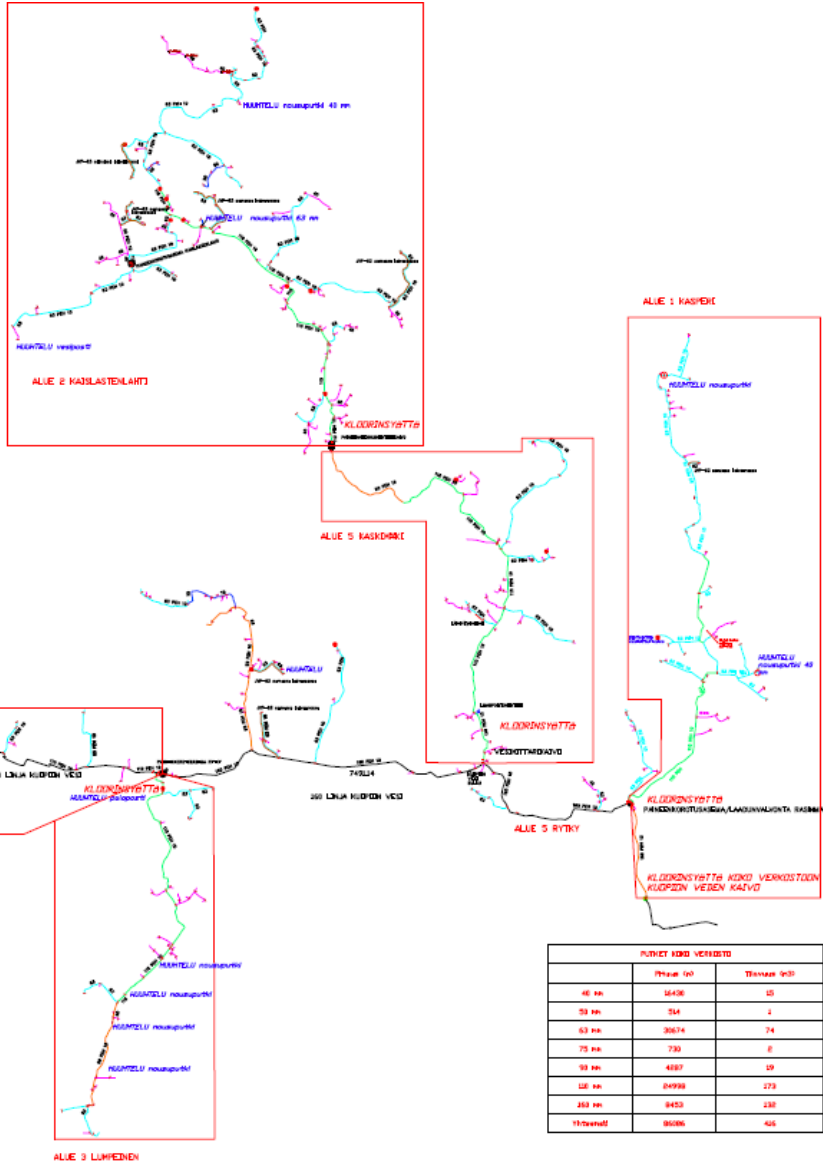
HUUHTELU nousuputki 40 mm

HUUHTELU nousuputki 63 mm

HUUHTELU vesiposti

ALUE 2 KAISLASTENLAHTI

KLOORINSYÖTTÖ

ALUE 1 KASPERI

HUUHTELU nousuputki

HUUHTELU nousuputki 40 mm

ALUE 5 KASKIMÄKI

HUUHTELU

KLOORINSYÖTTÖ

VESIOTTAMOKAIVO

LINJA KUOPION VESI

KLOORINSYÖTTÖ

HUUHTELU paloposti

749LI4

250 LINJA KUOPION VESI

ALUE 5 RYTKY

KLOORINSYÖTTÖ

PAINEENKOROTUSASEMA/LAADUNVALVONTA RASIMAKI

KLOORINSYÖTTÖ KOKO VERKOSTOON KUOPION VEDEN KAIVO

HUUHTELU nousuputki

HUUHTELU nousuputki

HUUHTELU nousuputki

HUUHTELU nousuputki

ALUE 3 LUMPEINEN

| PUTKET KOKO VERKOSTO | | |
|---|---|---|
| | Pituus (m) | Tilavuus (m3) |
| 40 mm | 16430 | 15 |
| 50 mm | 514 | 1 |
| 63 mm | 30674 | 74 |
| 75 mm | 730 | 2 |
| 90 mm | 4287 | 19 |
| 110 mm | 24998 | 173 |
| 160 mm | 8453 | 132 |
| Yhteensä | 86086 | 416 |